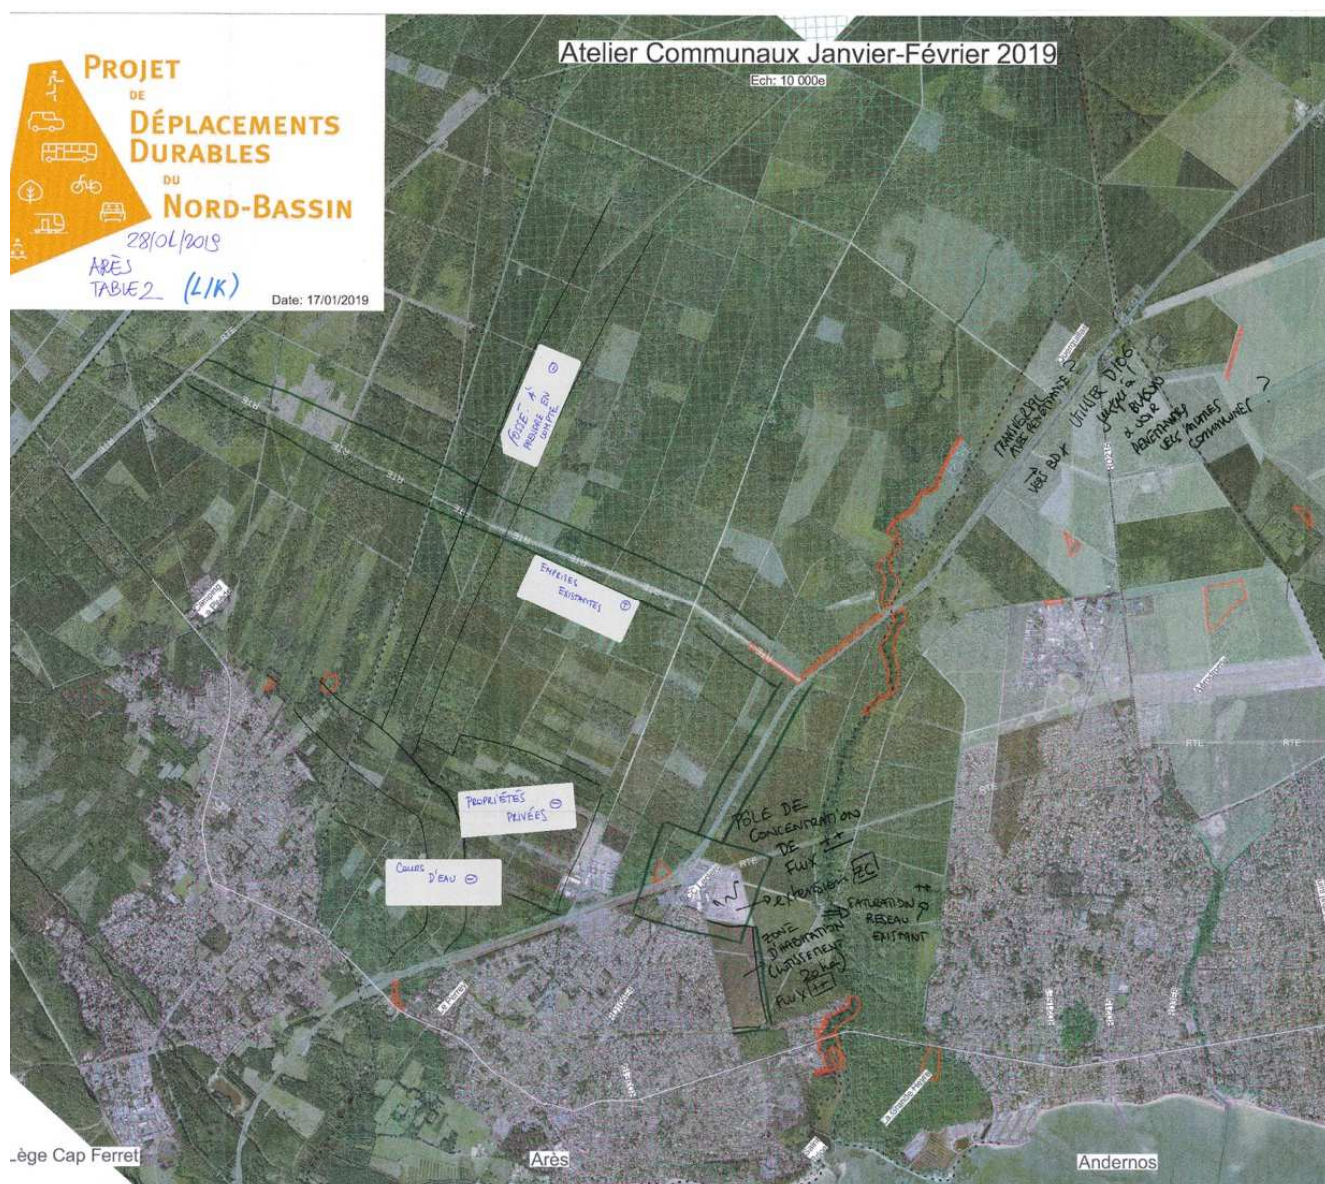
PROJET DE DÉPLACEMENTS DURABLES DU NORD-BASSIN

28/01/2019
ARÈS
TABLE 2 (L/K)

Date: 17/01/2019

Atelier Communaux Janvier-Février 2019
Ech: 10 000e

FOSSÉ À PRENDRE EN COMPTE ⊖

EMPRISES EXISTANTES ⊕

PROPRIÉTÉS PRIVÉES ⊖

COURS D'EAU ⊖

PÔLE DE CONCENTRATION DE FLUX ++
extension ZC
SATURATION ++ RESEAU EXISTANT
ZONE D'HABITATION (LOTISSEMENT 20 ha) FLUX ++

TRANSVERSAL AXE PENDULAIRE ?
VERS BDX
UTILISER D106 JUSQU'À BURGAD
& VOIR PENDULAIRES VERS AUTRES COMMUNES ?

RTE
RTE
RTE
RTE

Lège Cap Ferret
Arès
Andernos